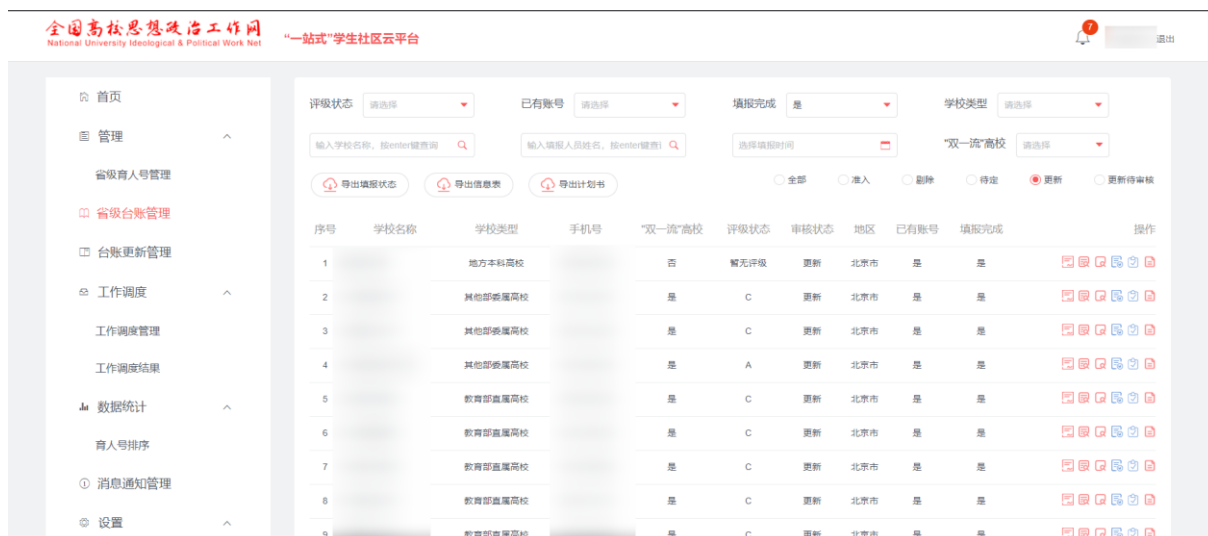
全国高校思想政治工作网
National University Ideological & Political Work Net

"一站式"学生社区云平台

7 退出

首页
管理
省级育人号管理
省级台账管理
台账更新管理
工作调度
工作调度管理
工作调度结果
数据统计
育人号排序
消息通知管理
设置

评级状态 请选择
已有账号 请选择
填报完成 是
学校类型 请选择
输入学校名称，按enter键查询
输入填报人员姓名，按enter键查询
选择填报时间
"双一流"高校 请选择

导出填报状态
导出信息表
导出计划书

全部 准入 剔除 待定 更新 更新待审核

| 序号 | 学校名称 | 学校类型 | 手机号 | "双一流"高校 | 评级状态 | 审核状态 | 地区 | 已有账号 | 填报完成 | 操作 |
|---|---|---|---|---|---|---|---|---|---|---|
| 1 | | 地方本科高校 | | 否 | 暂无评级 | 更新 | 北京市 | 是 | 是 | |
| 2 | | 其他部委属高校 | | 是 | C | 更新 | 北京市 | 是 | 是 | |
| 3 | | 其他部委属高校 | | 是 | C | 更新 | 北京市 | 是 | 是 | |
| 4 | | 其他部委属高校 | | 是 | A | 更新 | 北京市 | 是 | 是 | |
| 5 | | 教育部直属高校 | | 是 | C | 更新 | 北京市 | 是 | 是 | |
| 6 | | 教育部直属高校 | | 是 | C | 更新 | 北京市 | 是 | 是 | |
| 7 | | 教育部直属高校 | | 是 | C | 更新 | 北京市 | 是 | 是 | |
| 8 | | 教育部直属高校 | | 是 | C | 更新 | 北京市 | 是 | 是 | |
| 9 | | 教育部直属高校 | | 是 | C | 更新 | 北京市 | 是 | 是 | |